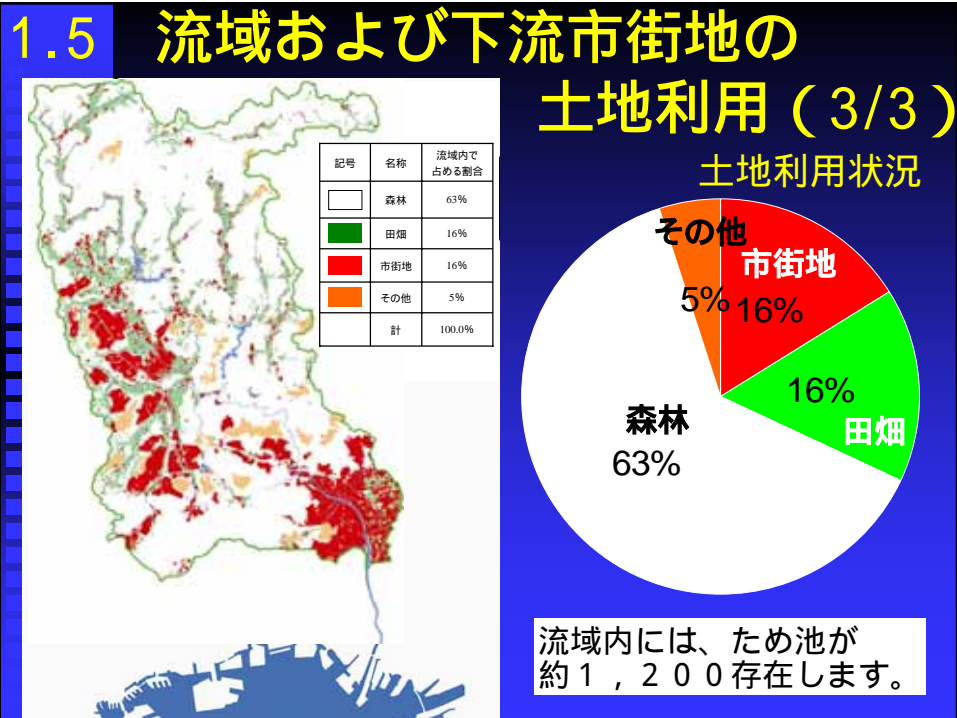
1.5 流域および下流市街地の土地利用（3/3）

| 記号 | 名称 | 流域内で占める割合 |
|---|---|---|
| | 森林 | 63% |
| | 田畑 | 16% |
| | 市街地 | 16% |
| | その他 | 5% |
| | 計 | 100.0% |

土地利用状況

その他 5%
市街地 16%
16% 田畑
森林 63%

流域内には、ため池が約１，２００存在します。